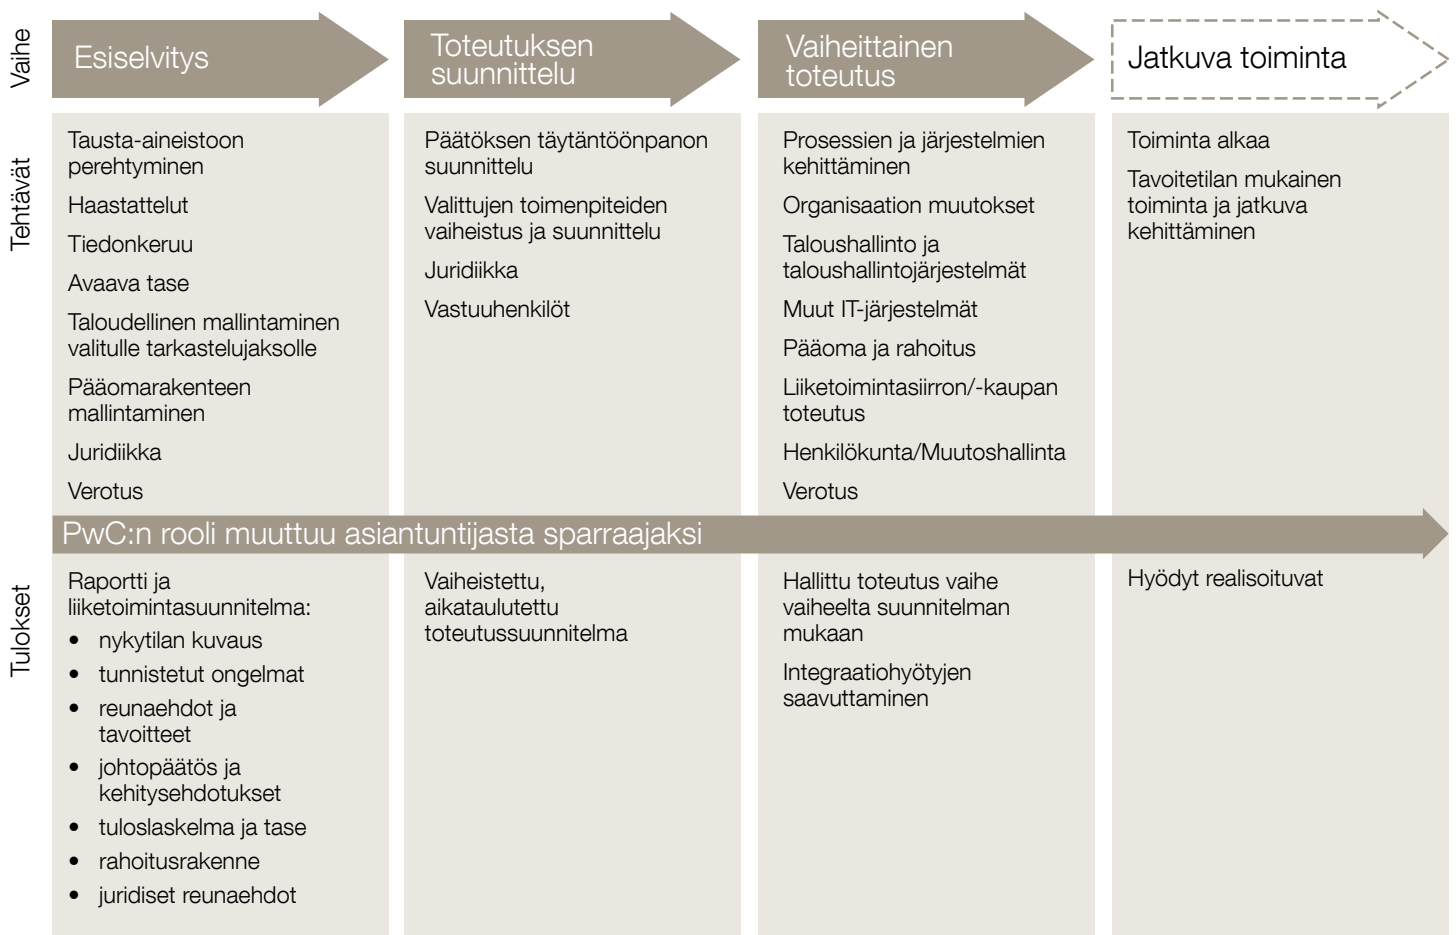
Vaihe

Esiselvitys

Toteutuksen suunnittelu

Vaiheittainen toteutus

Jatkuva toiminta

Tehtävät

Tausta-aineistoon perehtyminen

Haastattelut

Tiedonkeruu

Avaava tase

Taloudellinen mallintaminen valitulle tarkastelujaksolle

Pääomarakenteen mallintaminen

Juridiikka

Verotus

Päätöksen täytäntöönpanon suunnittelu

Valittujen toimenpiteiden vaiheistus ja suunnittelu

Juridiikka

Vastuuhenkilöt

Prosessien ja järjestelmien kehittäminen

Organisaation muutokset

Taloushallinto ja taloushallintojärjestelmät

Muut IT-järjestelmät

Pääoma ja rahoitus

Liiketoimintasiirron/-kaupan toteutus

Henkilökunta/Muutoshallinta

Verotus

Toiminta alkaa

Tavoitetilan mukainen toiminta ja jatkuva kehittäminen

PwC:n rooli muuttuu asiantuntijasta sparraajaksi

Tulokset

Raportti ja liiketoimintasuunnitelma:
• nykytilan kuvaus
• tunnistetut ongelmat
• reunaehdot ja tavoitteet
• johtopäätös ja kehitysehdotukset
• tuloslaskelma ja tase
• rahoitusrakenne
• juridiset reunaehdot

Vaiheistettu, aikataulutettu toteutussuunnitelma

Hallittu toteutus vaihe vaiheelta suunnitelman mukaan

Integraatiohyötyjen saavuttaminen

Hyödyt realisoituvat